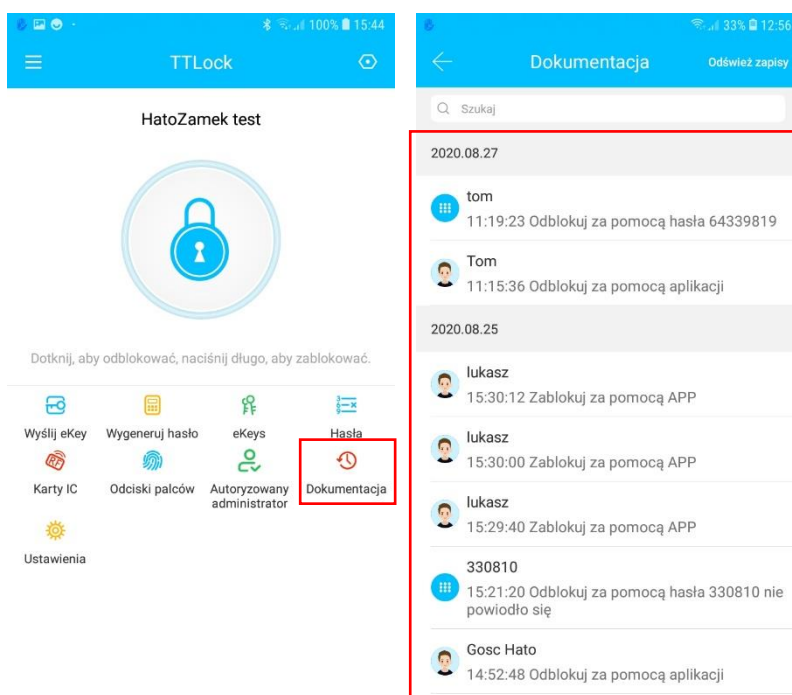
100% 15:44

TTLock

HatoZamek test

Dotknij, aby odblokować, naciśnij długo, aby zablokować.

Wyślij eKey
Wygeneruj hasło
eKeys
Hasła
Karty IC
Odciski palców
Autoryzowany administrator
Dokumentacja
Ustawienia

33% 12:56

Dokumentacja
Odśwież zapisy

Szukaj

2020.08.27

tom
11:19:23 Odblokuj za pomocą hasła 64339819

Tom
11:15:36 Odblokuj za pomocą aplikacji

2020.08.25

lukasz
15:30:12 Zablokuj za pomocą APP

lukasz
15:30:00 Zablokuj za pomocą APP

lukasz
15:29:40 Zablokuj za pomocą APP

330810
15:21:20 Odblokuj za pomocą hasła 330810 nie powiodło się

Gosc Hato
14:52:48 Odblokuj za pomocą aplikacji